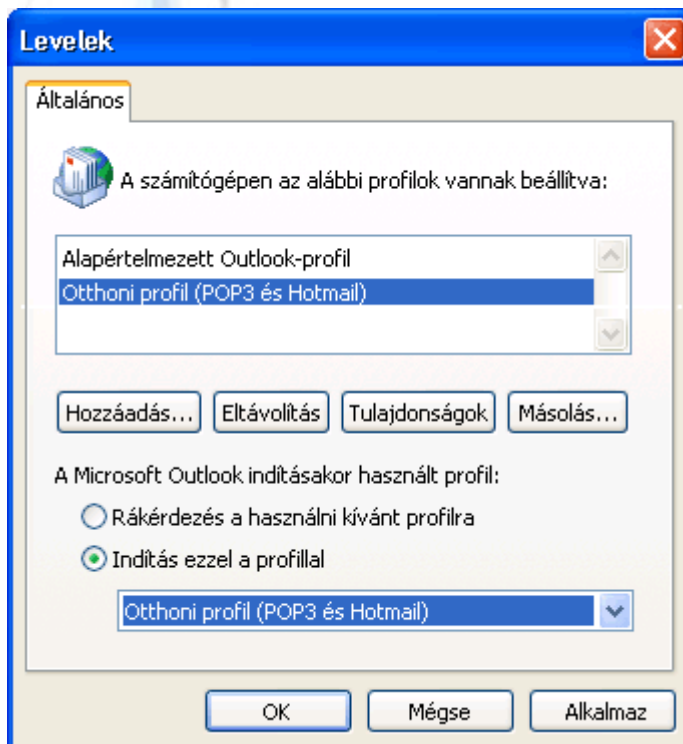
Levelek

Általános

A számítógépen az alábbi profilok vannak beállítva:

Alapértelmezett Outlook-profil
Otthoni profil (POP3 és Hotmail)

Hozzáadás... Eltávolítás Tulajdonságok Másolás...

A Microsoft Outlook indításakor használt profil:

Rákérdezés a használni kívánt profilra

Indítás ezzel a profillal

Otthoni profil (POP3 és Hotmail)

OK Mégse Alkalmaz